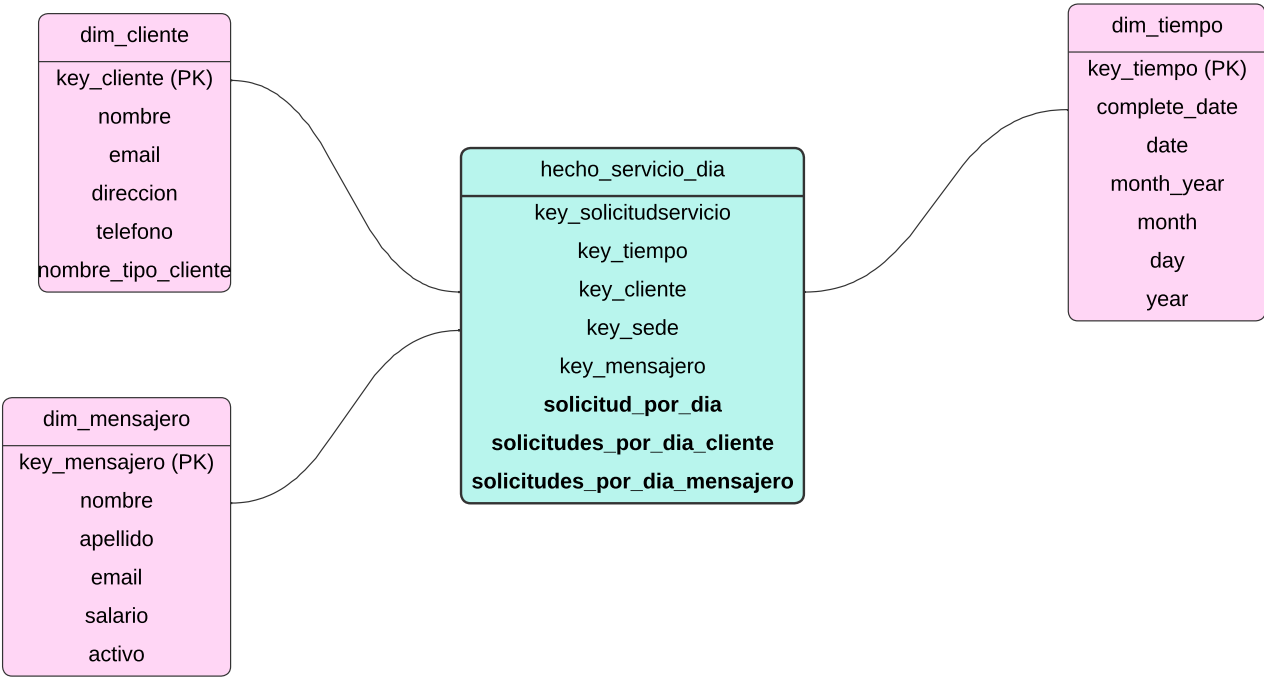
dim_cliente
key_cliente (PK)
nombre
email
direccion
telefono
nombre_tipo_cliente

hecho_servicio_dia
key_solicitudservicio
key_tiempo
key_cliente
key_sede
key_mensajero
**solicitud_por_dia**
**solicitudes_por_dia_cliente**
**solicitudes_por_dia_mensajero**

dim_tiempo
key_tiempo (PK)
complete_date
date
month_year
month
day
year

dim_mensajero
key_mensajero (PK)
nombre
apellido
email
salario
activo